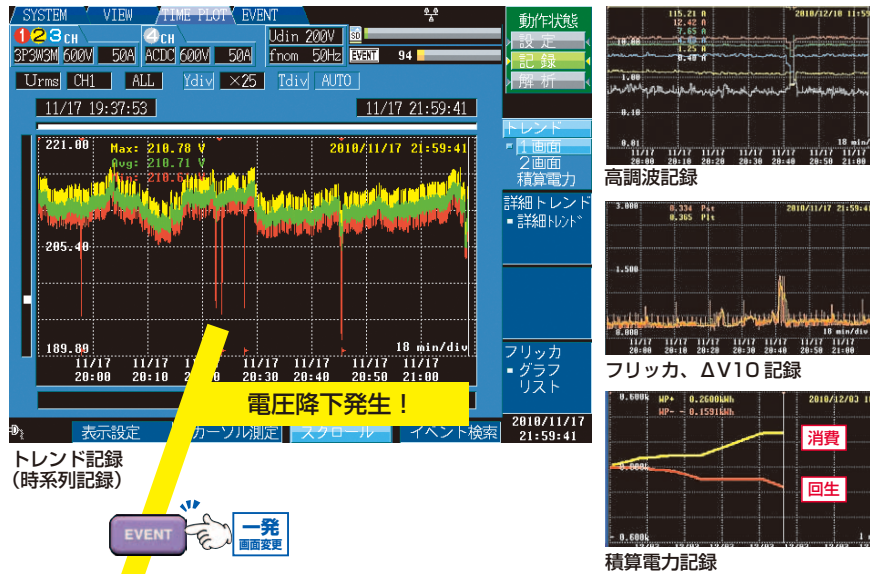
SYSTEM VIEW TIME PLOT EVENT
123 CH 3P3W3M 600V 50A
4 CH ACDC 600V 50A
Udin 200V
fnom 50Hz
SD
EVENT 94
動作状態
設 定
記 録
解 析
Urms CH1 ALL Ydiv ×25 Tdiv AUTO
11/17 19:37:53
11/17 21:59:41
221.00
Max: 210.78 V
Avg: 210.71 V
Min: 210.6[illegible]
2010/11/17 21:59:41
205.40
189.80
18 min/div
11/17 20:00
11/17 20:10
11/17 20:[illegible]
11/17 20:30
11/17 20:40
11/17 20:50
11/17 21:00
トレンド
1画面
2画面
積算電力
詳細トレンド
詳細トレンド
フリッカ
グラフ
リスト
電圧降下発生！
表示設定
カーソル測定
スクロール
イベント検索
2010/11/17
21:59:41
トレンド記録
（時系列記録）
EVENT
一発
画面変更
115.21 A
12.42 A
7.65 A
1.25 A
2010/12/18 11:55
10.00
1.00
0.10
0.01
18 min/div
高調波記録
3.000
0.334 Pst
0.365 Plt
2010/11/17 21:59:41
1.500
0.000
18 min/div
フリッカ、ΔV10 記録
0.600k
WP+ 0.2600kWh
WP- 0.1591kWh
2010/12/03 1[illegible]
0.000k
-0.600k
消費
回生
積算電力記録